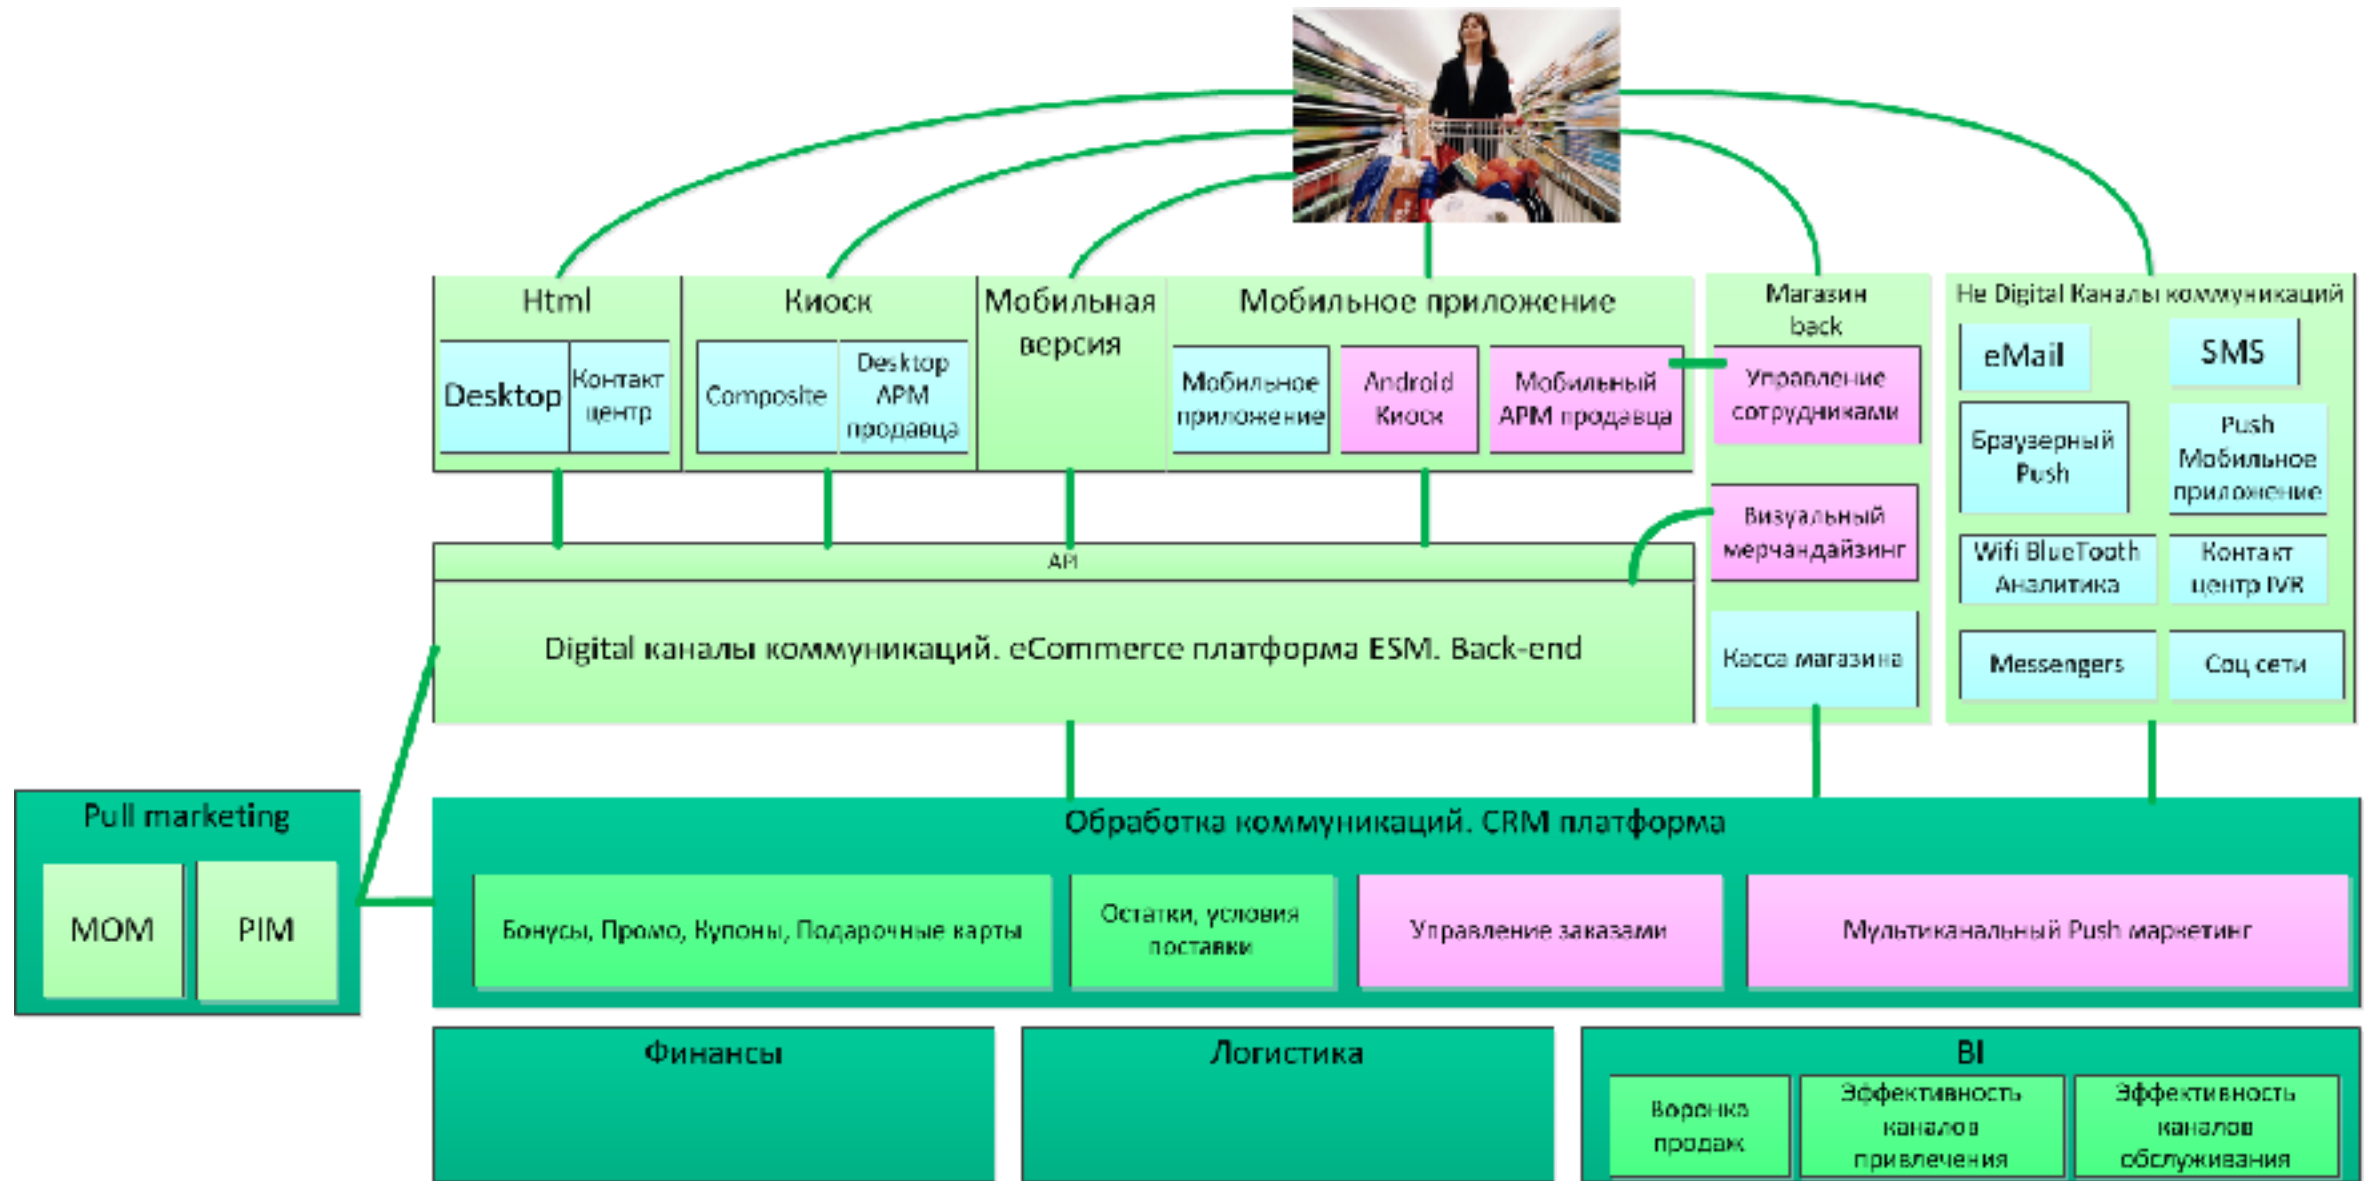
Html

Desktop

Контакт центр

Киоск

Composite

Desktop АРМ продавца

Мобильная версия

Мобильное приложение

Мобильное приложение

Android Киоск

Мобильный АРМ продавца

Магазин back

Управление сотрудниками

Визуальный мерчандайзинг

Касса магазина

Не Digital Каналы коммуникаций

eMail

SMS

Браузерный Push

Push Мобильное приложение

Wifi BlueTooth Аналитика

Контакт центр IVR

Messengers

Соц сети

API

Digital каналы коммуникаций. eCommerce платформа ESM. Back-end

Pull marketing

MOM

PIM

Обработка коммуникаций. CRM платформа

Бонусы, Промо, Купоны, Подарочные карты

Остатки, условия поставки

Управление заказами

Мультиканальный Push маркетинг

Финансы

Логистика

BI

Воронка продаж

Эффективность каналов привлечения

Эффективность каналов обслуживания